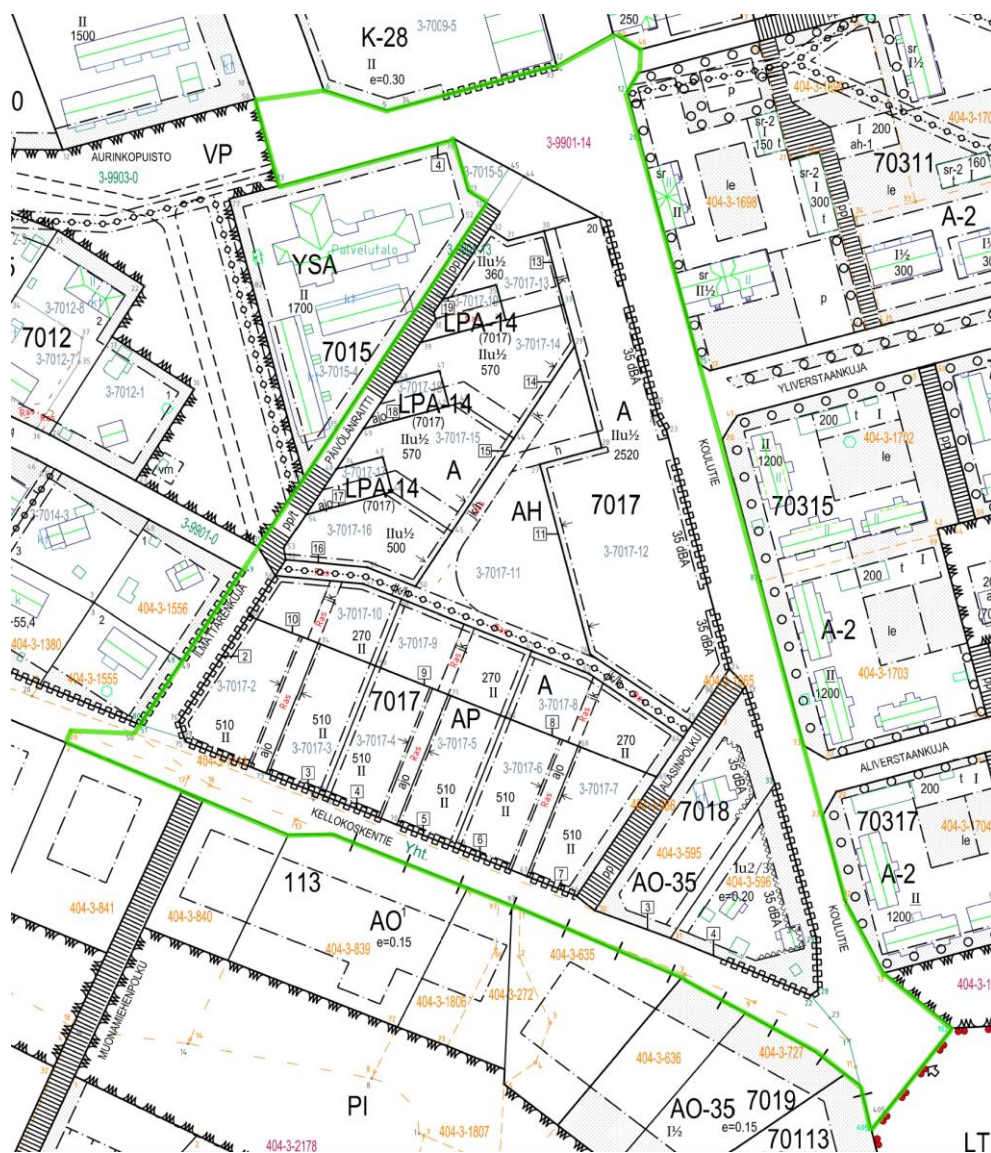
II
1500

K-28
3-7009-5
II
e=0.30

250

0

AURINKOPUISTO
VP
3-9903-0

3-9901-14

4
3-7015-5

Palvelutalo
YSA
II
1700
7015
3-7015-4

7012
3-7012-8
3-7012-7
3-7012-1

PAIVOLANRAITTI

IIu½
360
13
3-7017-13
LPA-14
(7017)
IIu½
570
3-7017-14
14

18
LPA-14
(7017)
IIu½
570
3-7017-15
15

LPA-14
(7017)
IIu½
500
3-7017-16
16

A
IIu½
2520
7017
AH
11
3-7017-12
3-7017-11

35 dBA
KOULUTIE

3-9901-0
3-7014-3

404-3-1556
404-3-1380
404-3-1555
-55.4

ILMATARENKUJA

10
3-7017-10
270
II
3-7017-9
9
270
II
A
8
3-7017-8
270
II

2
3-7017-2
510
II
7017
AP
510
II
3-7017-3
3
3-7017-4
510
II
4
3-7017-5
510
II
5
3-7017-6
510
II
6
3-7017-7
510
II
7

ALASINPOLKU
7018
404-3-595
AO-35
IIu2/3
404-3-596
e=0.20
3
4

KELLOKOSKENTIE
Yht.

113
AO
404-3-839
e=0.15
404-3-841
404-3-840
404-3-635
404-3-1806
404-3-272

MUONAMIEHENPOLKU

404-3-636
404-3-727

PI
404-3-2178
404-3-1807

AO-35
I½
e=0.15
7019
70113

LT

sr
I½
p
sr-2
I
150
t
I
200
ah-1
70311
sr-2
160
le
404-3-1698
sr-2
I
300
t
A-2
I½
300
sr
II
sr
II½
p
404-3-170

YLIVERSTAANKUJA

200
t
I
404-3-1702
II
1200
le
70315
200
t
I
A-2
le
II
1200
404-3-1703

ALIVERSTAANKUJA

200
t
I
70317
404-3-1704
le
A-2
II
1200

404-3-1